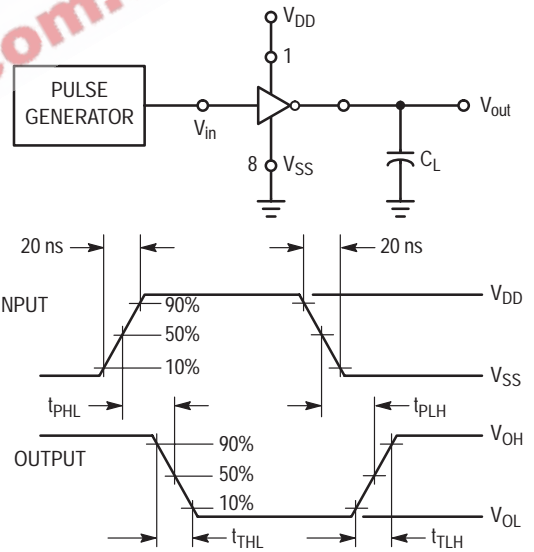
com.

$V_{DD}$

1

PULSE GENERATOR

$V_{in}$

$V_{out}$

8 $V_{SS}$

$C_L$

20 ns

20 ns

NPUT

90%

50%

10%

$V_{DD}$

$V_{SS}$

$t_{PHL}$

$t_{PLH}$

OUTPUT

90%

50%

10%

$V_{OH}$

$V_{OL}$

$t_{THL}$

$t_{TLH}$